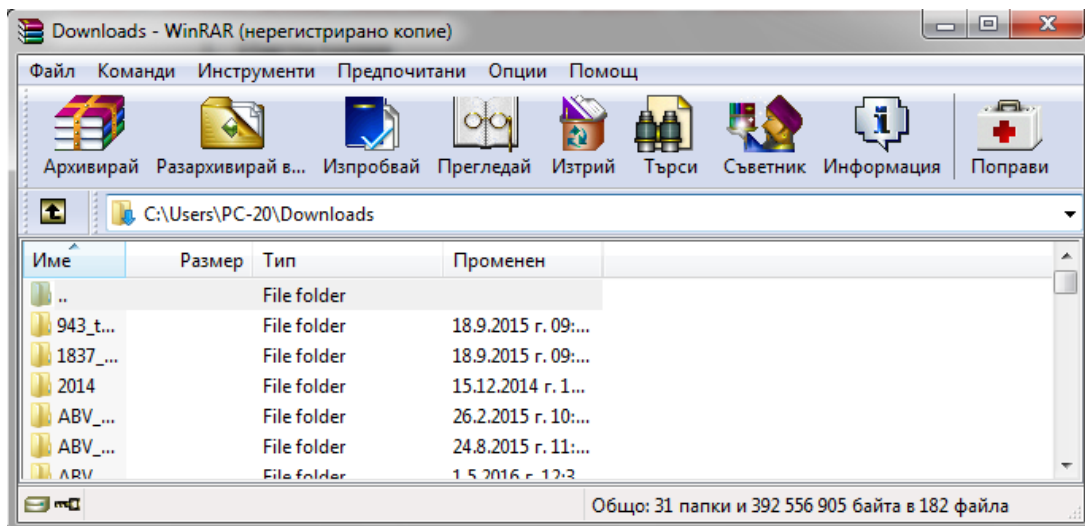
Downloads - WinRAR (нерегистрирано копие)

Файл Команди Инструменти Предпочитани Опции Помощ

Архивирай Разархивирай в... Изпробвай Прегледай Изтрий Търси Съветник Информация Поправи

C:\Users\PC-20\Downloads

| Име | Размер | Тип | Променен |
|---|---|---|---|
| .. | | File folder | |
| 943_t... | | File folder | 18.9.2015 г. 09:... |
| 1837_... | | File folder | 18.9.2015 г. 09:... |
| 2014 | | File folder | 15.12.2014 г. 1... |
| ABV_... | | File folder | 26.2.2015 г. 10:... |
| ABV_... | | File folder | 24.8.2015 г. 11:... |
| ABV... | | File folder | 1.5.2016 г. 12:3... |

Общо: 31 папки и 392 556 905 байта в 182 файла